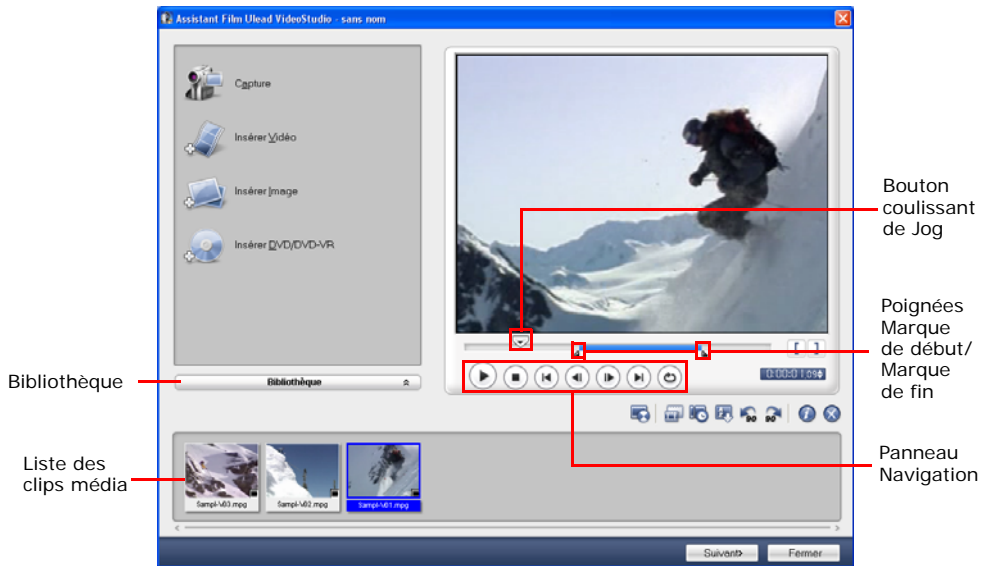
Assistant Film Ulead VideoStudio - sans nom

Capture

Insérer Vidéo

Insérer Image

Insérer DVD/DVD-VR

Bibliothèque

Bibliothèque

Liste des clips média

Sampl-V03.mpg

Sampl-V02.mpg

Sampl-V01.mpg

Bouton coulissant de Jog

Poignées Marque de début/ Marque de fin

[ ]

0:00:01:09

Panneau Navigation

Suivant>

Fermer